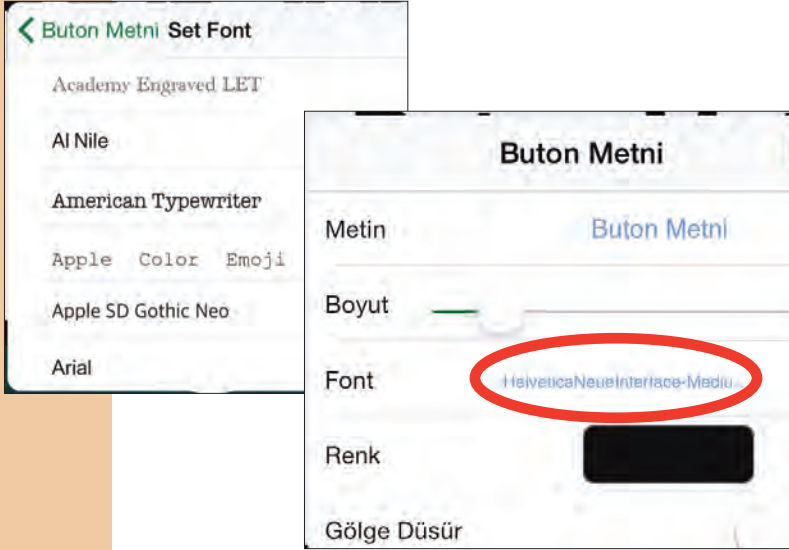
Buton Metni Set Font

Academy Engraved LET

Al Nile

American Typewriter

Apple Color Emoji

Apple SD Gothic Neo

Arial

Buton Metni

Metin Buton Metni

Boyut

Font HelveticaNeueInterface-Mediu...

Renk

Gölge Düsür